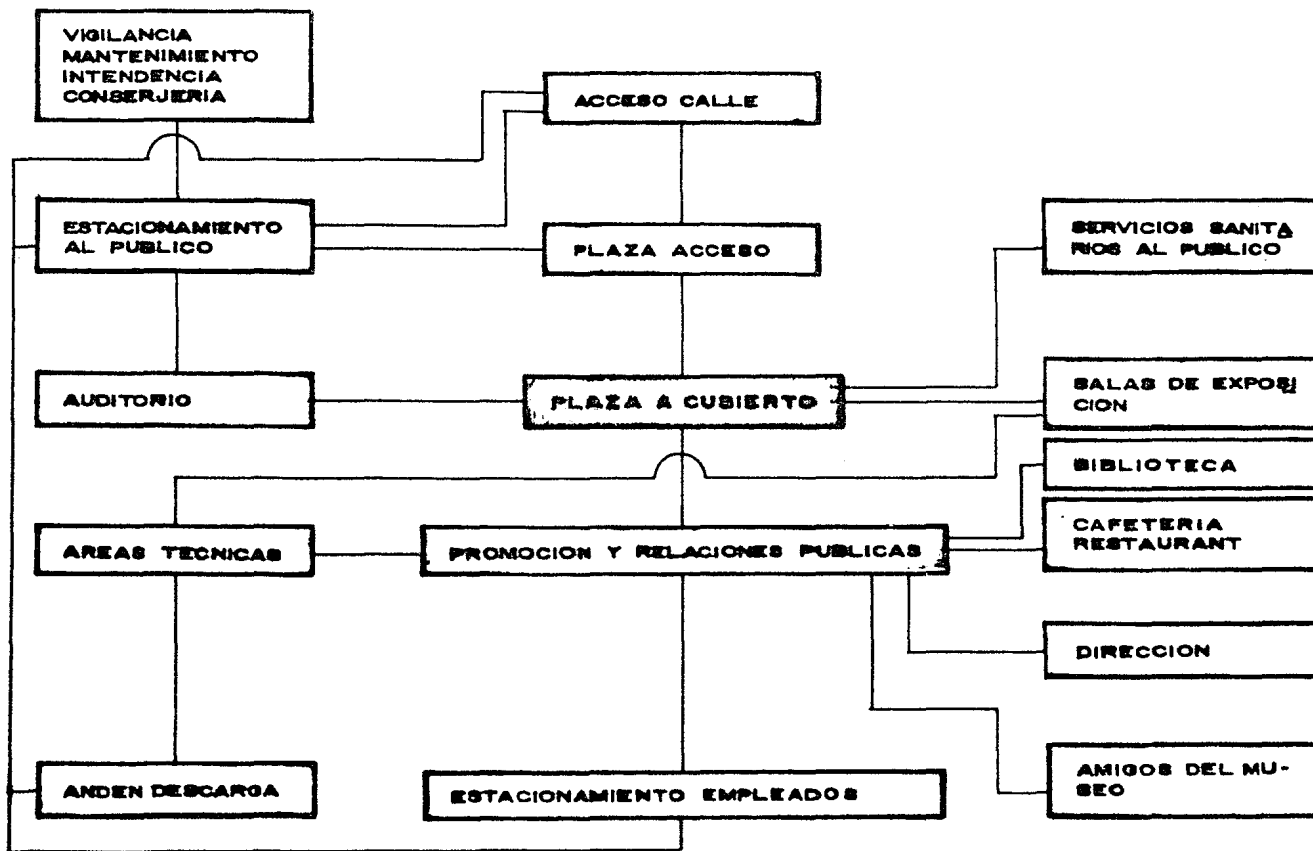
VIGILANCIA MANTENIMIENTO INTENDENCIA CONSERJERIA

ACCESO CALLE

ESTACIONAMIENTO AL PUBLICO

PLAZA ACCESO

SERVICIOS SANITA RIOS AL PUBLICO

AUDITORIO

PLAZA A CUBIERTO

SALAS DE EXPOSI CION

BIBLIOTECA

AREAS TECNICAS

PROMOCION Y RELACIONES PUBLICAS

CAFETERIA RESTAURANT

DIRECCION

ANDEN DESCARGA

ESTACIONAMIENTO EMPLEADOS

AMIGOS DEL MUSEO